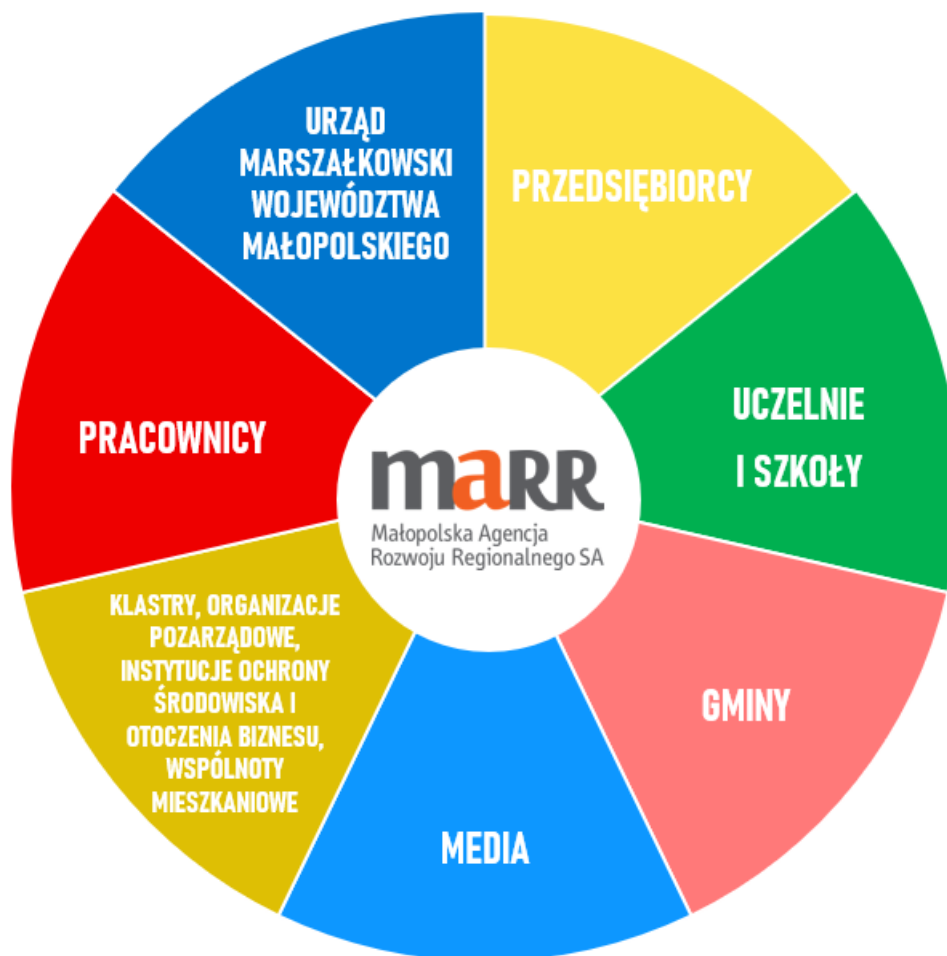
URZĄD MARSZAŁKOWSKI WOJEWÓDZTWA MAŁOPOLSKIEGO

PRZEDSIĘBIORCY

UCZELNIE I SZKOŁY

GMINY

MEDIA

KLASTRY, ORGANIZACJE POZARZĄDOWE, INSTYTUCJE OCHRONY ŚRODOWISKA I OTOCZENIA BIZNESU, WSPÓLNOTY MIESZKANIOWE

PRACOWNICY

mARR
Małopolska Agencja Rozwoju Regionalnego SA